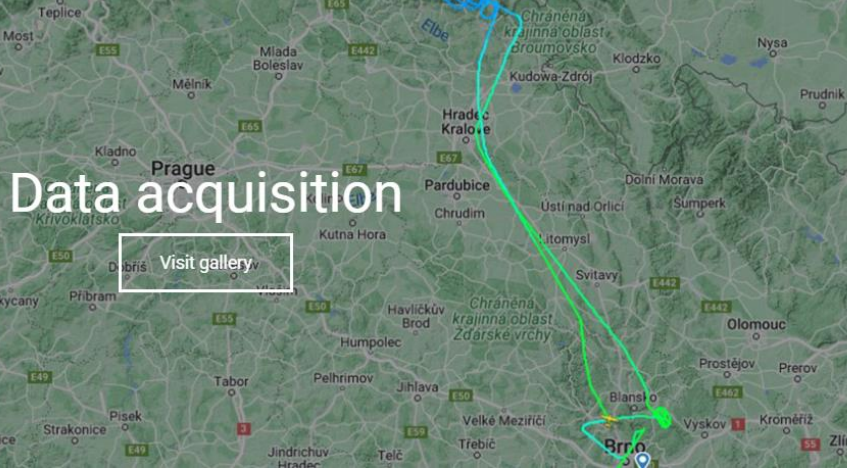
Teplice
Most
E55
Mlada Boleslav
E442
E65
Elbe
Chráněná krajinná oblast Broumovsko
Kudowa-Zdrój
Klodzko
Nysa
Prudnik
Mělník
E65
Hradec Kralove
Kladno
Prague
E67
E67
Pardubice
Dolní Morava
Data acquisition
Křivoklátsko
Kutna Hora
Chrudim
Ústí nad Orlicí
Šumperk
Litomyšl
Visit gallery
E50
Dobříš
Svitavy
E442
Příbram
Vlašim
E50
Havlíčkův Brod
Chráněná krajinná oblast Žďárské vrchy
E442
Olomouc
E55
Humpolec
Prostějov
Prerov
E49
Tabor
Pelhrimov
Jihlava
Blansko
E462
E50
Pisek
Velké Meziříčí
Vyskov
Kroměříž
Strakonice
3
Třebíč
Brno
55
Jindrichuv Hradec
Telč
Zlí